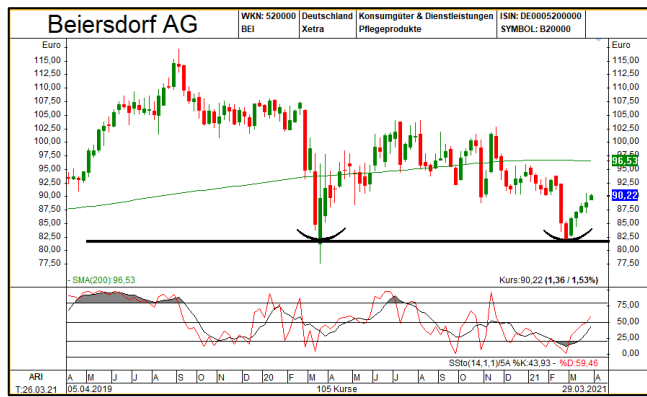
Beiersdorf AG

| WKN: 520000 | Deutschland | Konsumgüter & Dienstleistungen | ISIN: DE0005200000 |
|---|---|---|---|
| BEI | Xetra | Pflegeprodukte | SYMBOL: B20000 |

Euro

115,00
112,50
110,00
107,50
105,00
102,50
100,00
97,50
95,00
92,50
90,00
87,50
85,00
82,50
80,00
77,50

Euro

115,00
112,50
110,00
107,50
105,00
102,50
100,00
97,50
96,53
95,00
92,50
90,22
87,50
85,00
82,50
80,00
77,50

SMA(200):96,53

Kurs:90,22 (1,36 / 1,53%)

75,00
50,00
25,00
0,00

SSto(14,1,1)/5A %K:43,93 - %D:59,46

ARI
T:26.03.21

A M J J A S O N D 20 F M A M J J A S O N D 21 F M A

05.04.2019

105 Kurse

29.03.2021